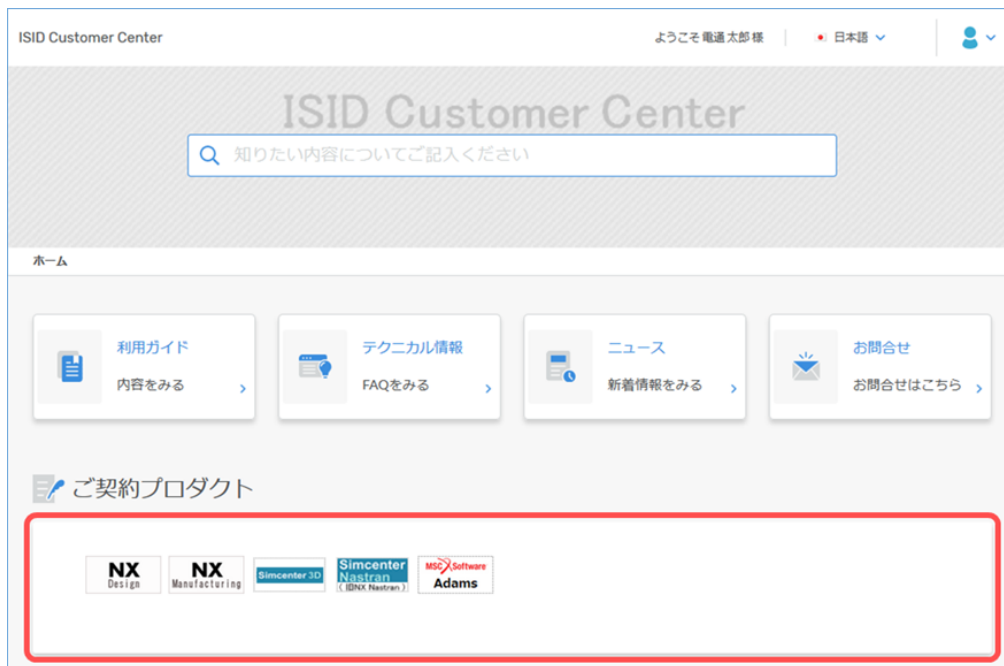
ISID Customer Center

ようこそ 電通 太郎 様

日本語

ISID Customer Center

知りたい内容についてご記入ください

ホーム

利用ガイド
内容をみる

テクニカル情報
FAQをみる

ニュース
新着情報をみる

お問合せ
お問合せはこちら

ご契約プロダクト

NX Design

NX Manufacturing

Simcenter 3D

Simcenter Nastran (旧NX Nastran)

MSC Software Adams